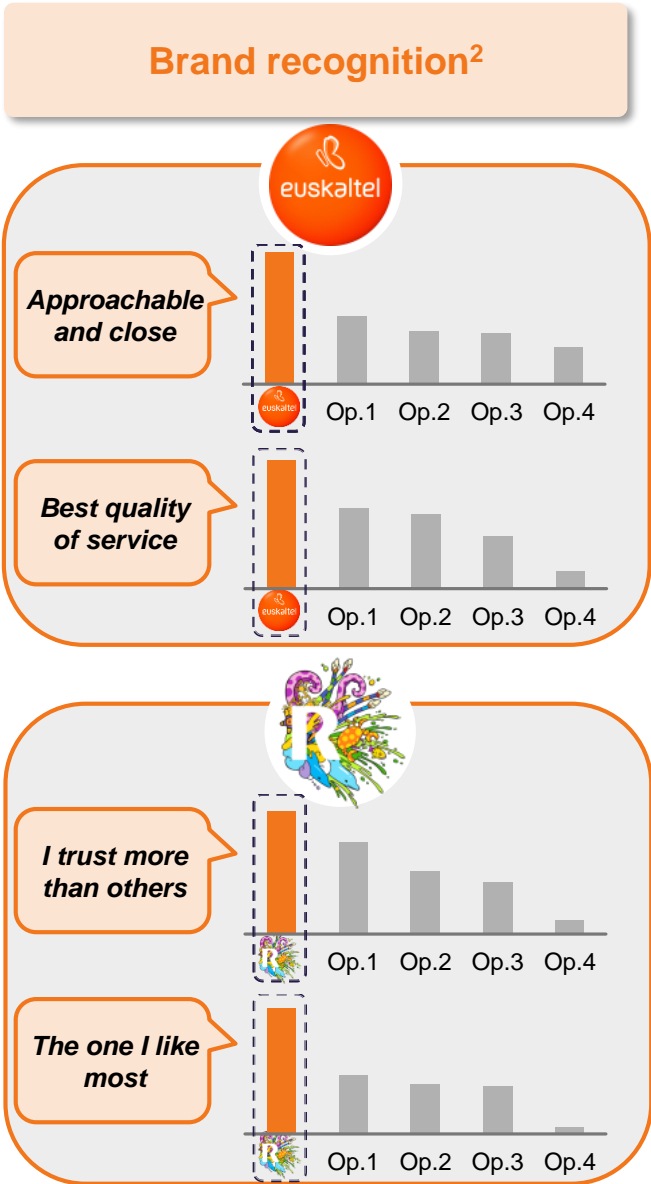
Brand recognition$^2$

euskaltel

Approachable and close

euskaltel Op.1 Op.2 Op.3 Op.4

Best quality of service

euskaltel Op.1 Op.2 Op.3 Op.4

R

I trust more than others

R Op.1 Op.2 Op.3 Op.4

The one I like most

R Op.1 Op.2 Op.3 Op.4